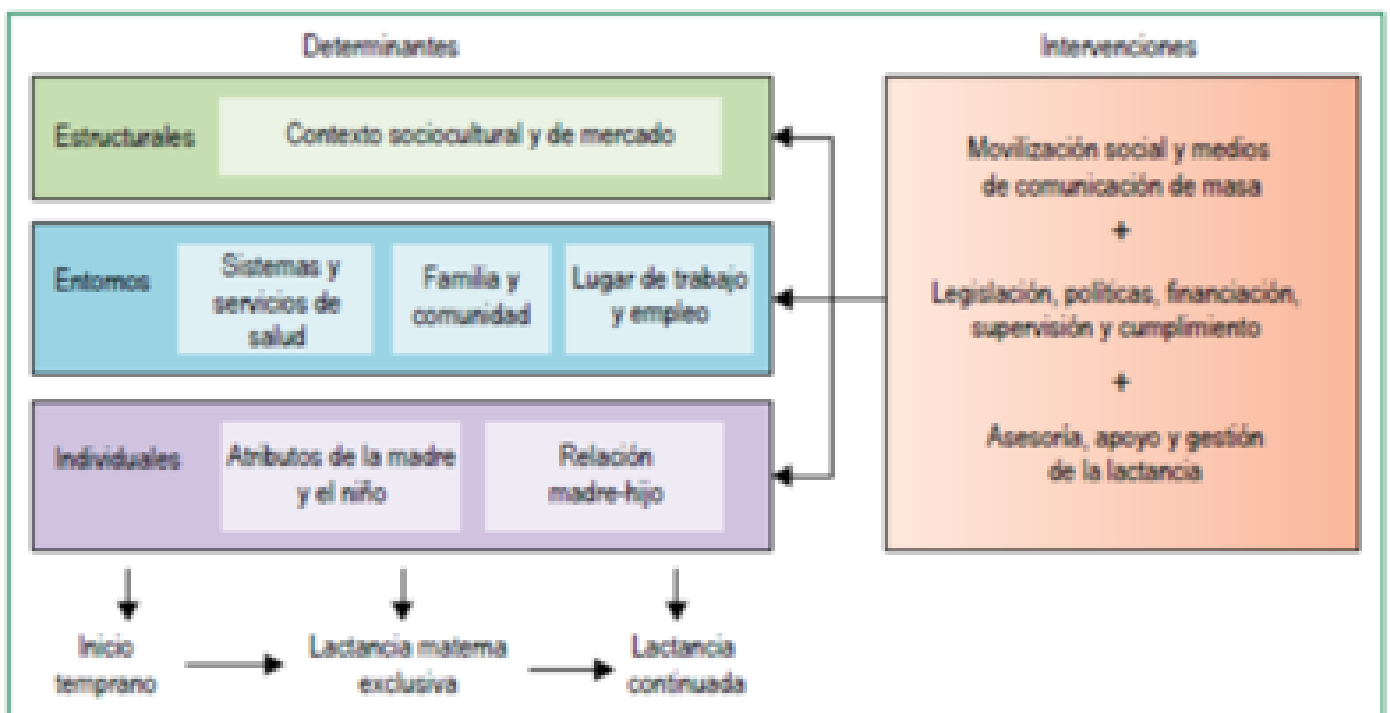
Determinantes

Intervenciones

Estructurales

Contexto sociocultural y de mercado

Entornos

Sistemas y servicios de salud

Familia y comunidad

Lugar de trabajo y empleo

Individuales

Atributos de la madre y el niño

Relación madre-hijo

Movilización social y medios de comunicación de masa

+

Legislación, políticas, financiación, supervisión y cumplimiento

+

Asesoría, apoyo y gestión de la lactancia

Inicio temprano

Lactancia materna exclusiva

Lactancia continuada